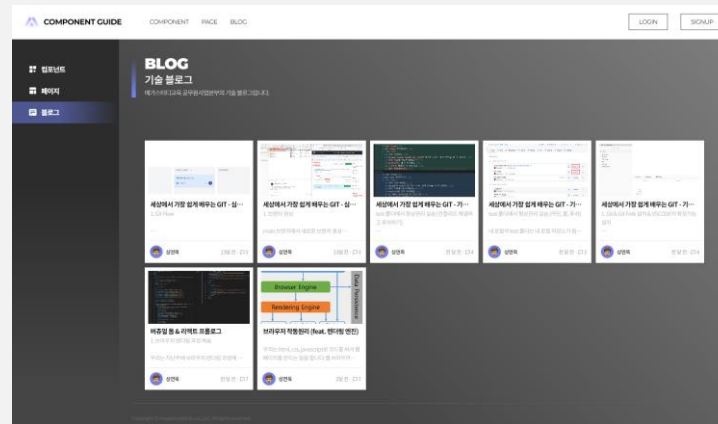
COMPONENT GUIDE COMPONENT PAGE BLOG LOGIN SIGNUP

컴포넌트
페이지
블로그

BLOG
기술 블로그
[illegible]

세상에서 가장 쉽게 배우는 GIT - 심...
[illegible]
심연희 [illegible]

세상에서 가장 쉽게 배우는 GIT - 심...
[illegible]
심연희 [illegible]

세상에서 가장 쉽게 배우는 GIT - 기...
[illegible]
심연희 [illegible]

세상에서 가장 쉽게 배우는 GIT - 기...
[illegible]
심연희 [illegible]

세상에서 가장 쉽게 배우는 GIT - 기...
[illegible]
심연희 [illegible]

비주얼 툴 & 리액트 프로젝트
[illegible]
심연희 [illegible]

Browser Engine
Rendering Engine
Data Persistence
브라우저 작동원리 (feat. 렌더링 엔진)
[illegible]
심연희 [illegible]

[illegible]